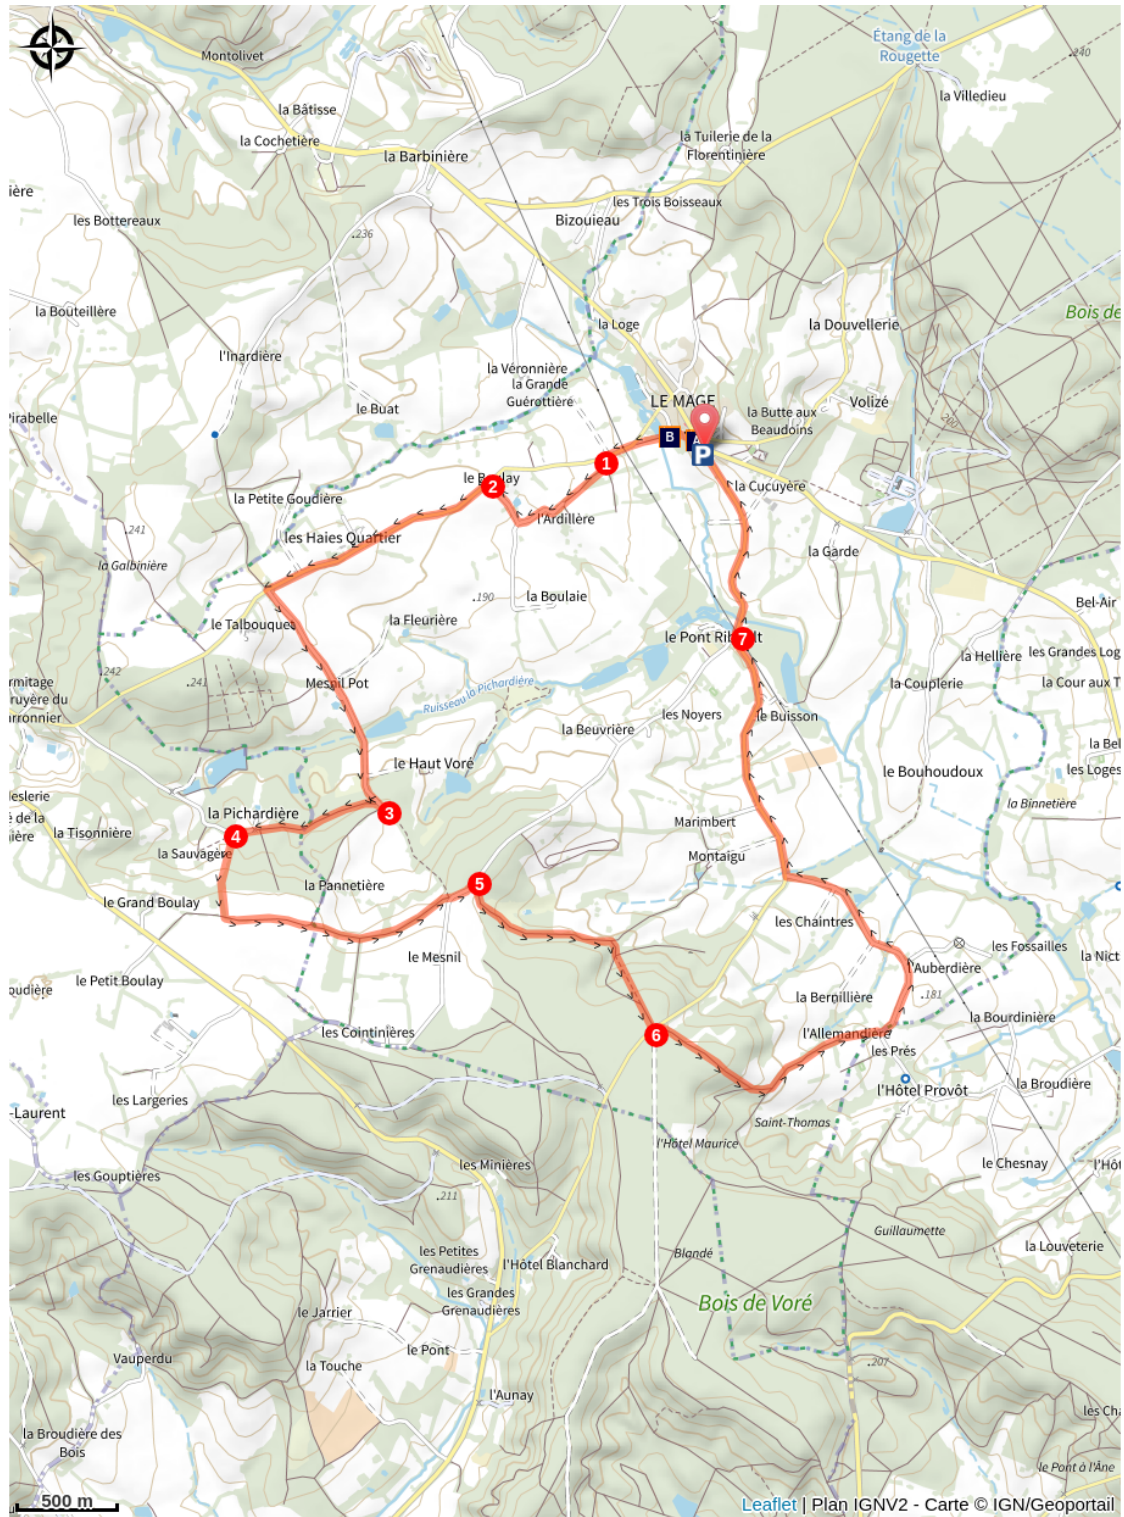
Montolivet
Étang de la Rougette
240
la Villedieu
la Bâtisse
la Cochetière
la Barbinière
la Tuilerie de la Florentinière
ière
les Trois Boisseaux
Bizouieau
les Bottereaux
236
Bois de
la Bouteillère
la Loge
la Douvellerie
l'Inardière
la Véronnière
la Grande Guérottière
irabelle
le Buat
LE MAGE
la Butte aux Beaudoins
Volizé
B
A
P
1
le Boulay
2
la Cucuyère
la Petite Goudière
l'Ardillère
les Haies Quartier
la Garde
241
la Galbinière
190
la Boulaie
Bel-Air
le Talbouquet
la Fleurière
le Pont Ribert
7
la Hellière
les Grandes Log
242
241
Mesnil Pot
la Couplerie
la Cour aux T
rmitage
ruyère du
rronnier
Ruisseau la Pichardière
les Noyers
le Buisson
la Beuvrière
la Bel
les Loges
le Haut Voré
le Bouhoudoux
esferie
de la
ière
la Binnetière
la Pichardière
3
la Tisonnière
4
Marimbert
la Sauvagère
Montaigu
la Pannetière
5
le Grand Boulay
les Chaintres
les Fossailles
le Mesnil
la Nict
l'Auberdière
udière
le Petit Boulay
la Bernillière
181
la Bourdinière
les Cointinières
l'Allemandière
6
les Prés
l'Hôtel Provôt
la Broudière
les Largeries
-Laurent
Saint-Thomas
l'Hôtel Maurice
le Chesnay
l'Hô
les Minières
les Gouptières
211
Guillaumette
la Louveterie
les Petites Grenaudières
l'Hôtel Blanchard
Blandé
les Grandes Grenaudières
Bois de Voré
le Jarrier
Vauperdu
207
le Pont
la Touche
l'Aunay
la Broudière des Bois
les Cha
le Pont à l'Âne
500 m
Leaflet | Plan IGNV2 - Carte © IGN/Geoportail